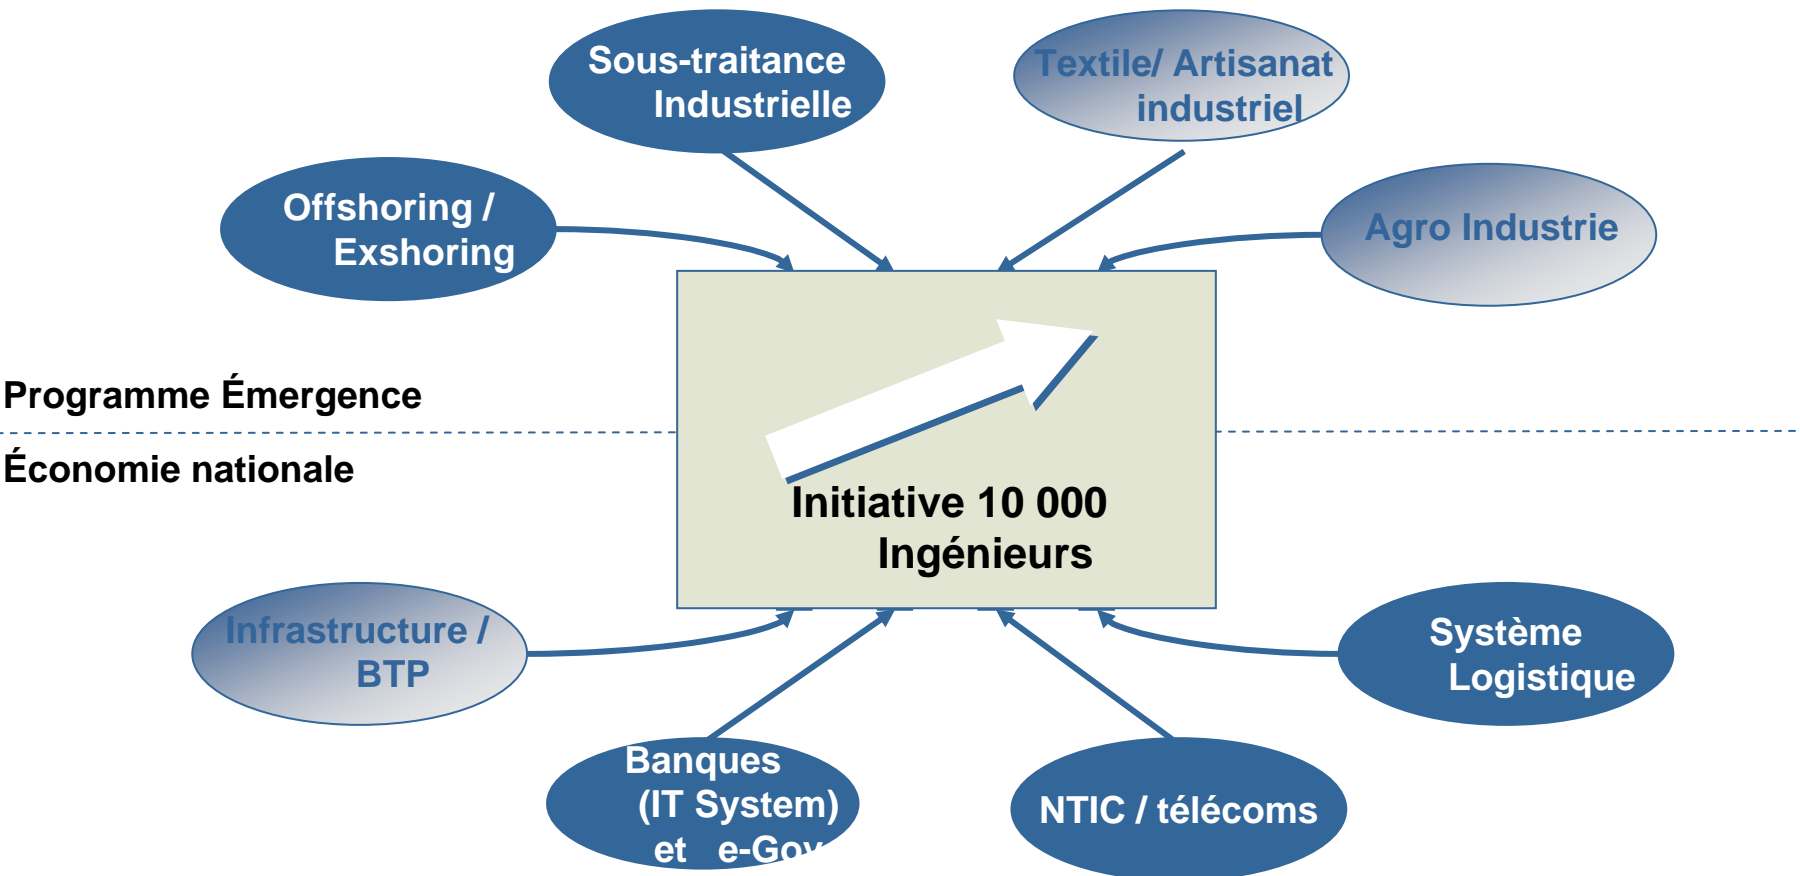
Sous-traitance Industrielle

Textile/ Artisanat industriel

Offshoring / Exshoring

Agro Industrie

Programme Émergence

Économie nationale

Initiative 10 000 Ingénieurs

Infrastructure / BTP

Système Logistique

Banques (IT System) et e-Go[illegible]

NTIC / télécoms